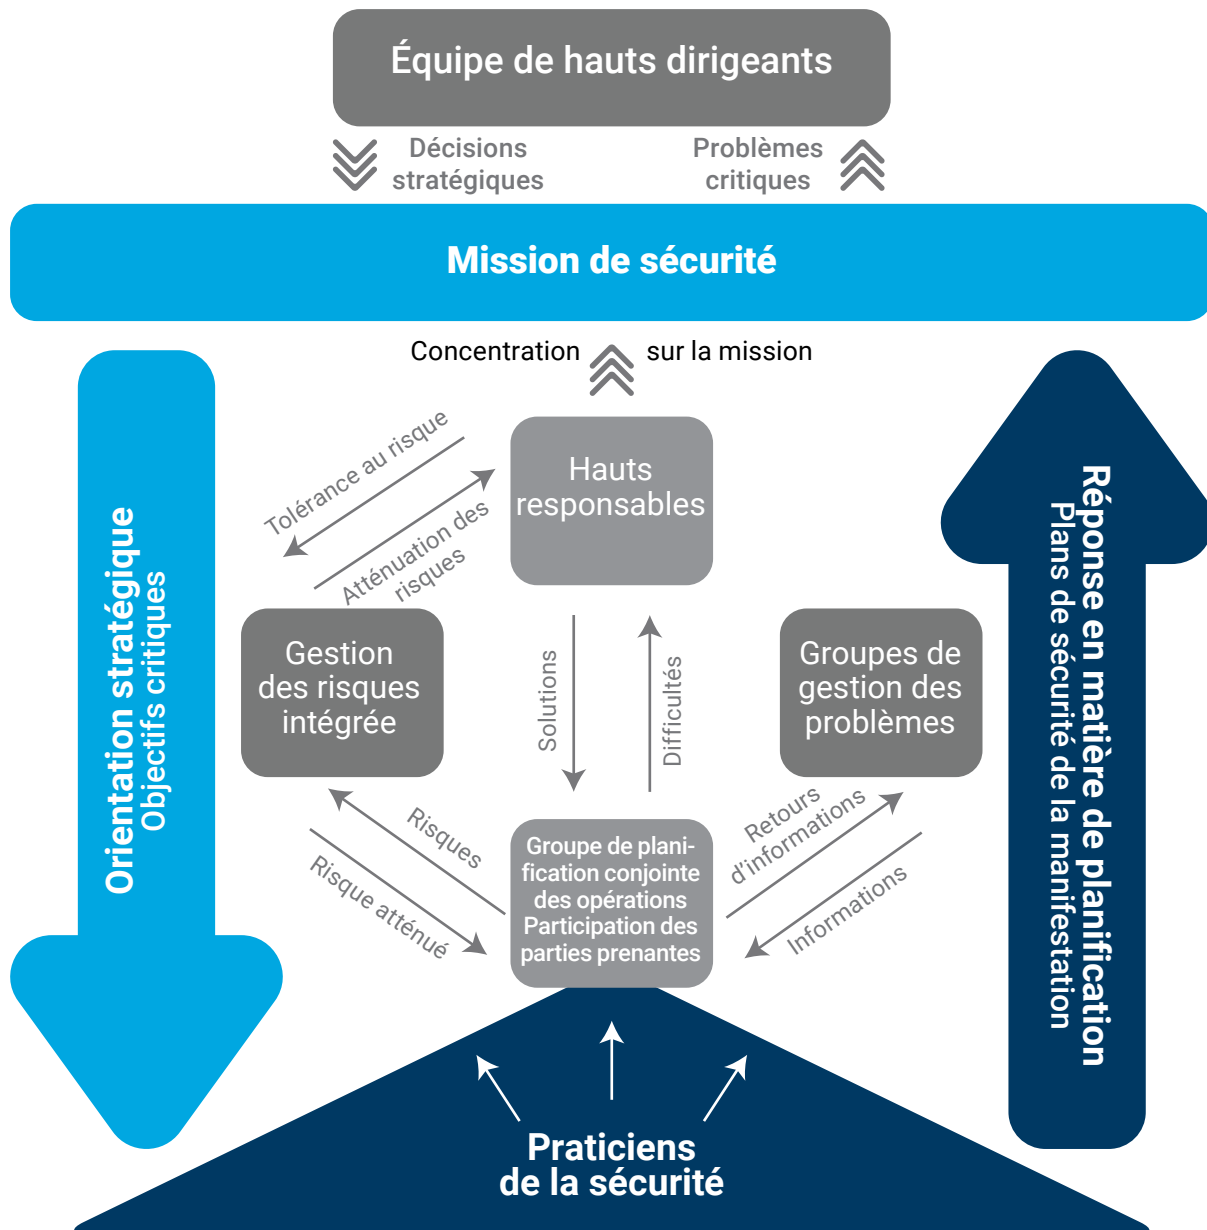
Équipe de hauts dirigeants

Décisions stratégiques

Problèmes critiques

Mission de sécurité

Concentration sur la mission

Orientation stratégique
Objectifs critiques

Tolérance au risque

Atténuation des risques

Hauts responsables

Gestion des risques intégrée

Solutions

Difficultés

Groupes de gestion des problèmes

Réponse en matière de planification
Plans de sécurité de la manifestation

Risques

Risque atténué

Groupe de planification conjointe des opérations
Participation des parties prenantes

Retours d'informations

Informations

Praticiens de la sécurité